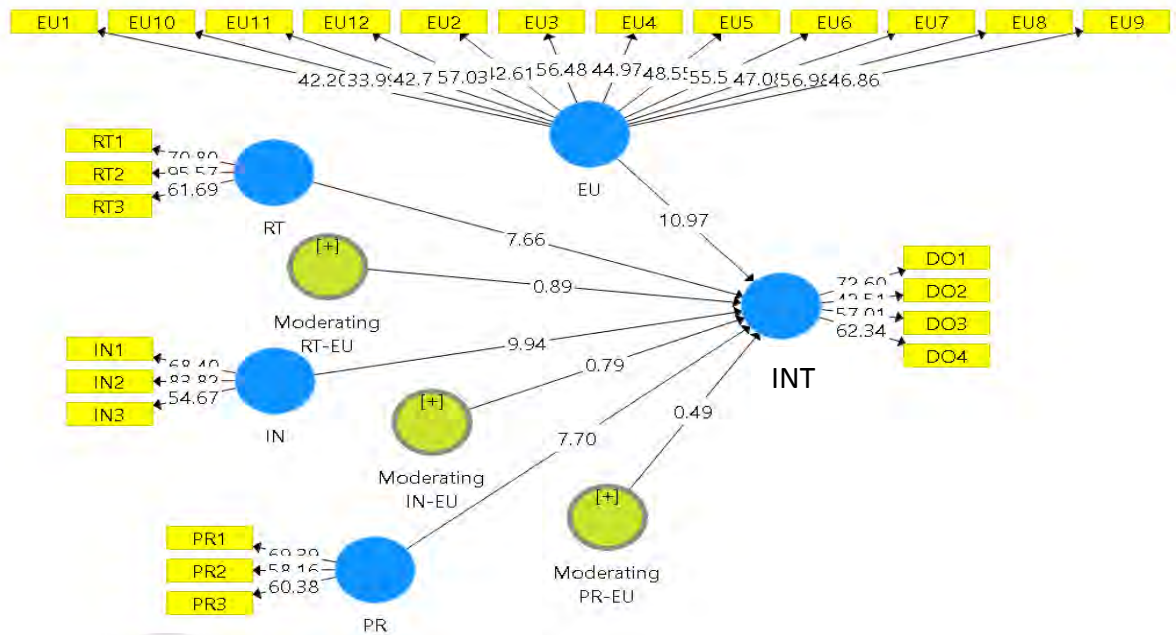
EU1 EU10 EU11 EU12 EU2 EU3 EU4 EU5 EU6 EU7 EU8 EU9

42.20 33.9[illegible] 42.7 57.03 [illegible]2.61 56.48 44.97 48.5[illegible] 55.5 47.0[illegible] 56.9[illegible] 46.86

EU

RT1 RT2 RT3

70.80 95.57 61.69

RT

10.97

7.66

[+]

0.89

Moderating RT-EU

DO1 DO2 DO3 DO4

72.60 43.51 57.01 62.34

INT

IN1 IN2 IN3

68.40 83.82 54.67

9.94

0.79

IN

[+]

Moderating IN-EU

7.70

0.49

[+]

Moderating PR-EU

PR1 PR2 PR3

69.39 58.16 60.38

PR